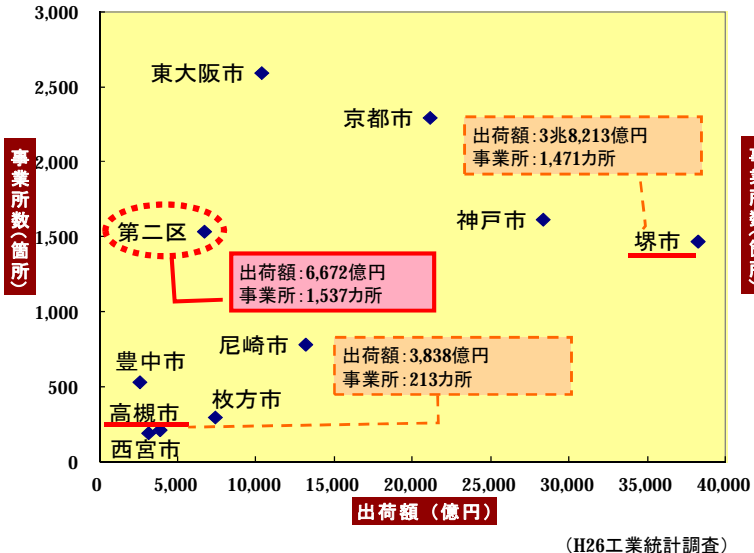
事業所数(箇所)

3,000
2,500
2,000
1,500
1,000
500
0

東大阪市
京都市
出荷額:3兆8,213億円
事業所:1,471カ所
第二区
神戸市
堺市
出荷額:6,672億円
事業所:1,537カ所
尼崎市
豊中市
出荷額:3,838億円
事業所:213カ所
枚方市
高槻市
西宮市

0　5,000　10,000　15,000　20,000　25,000　30,000　35,000　40,000

出荷額(億円)

(H26工業統計調査)